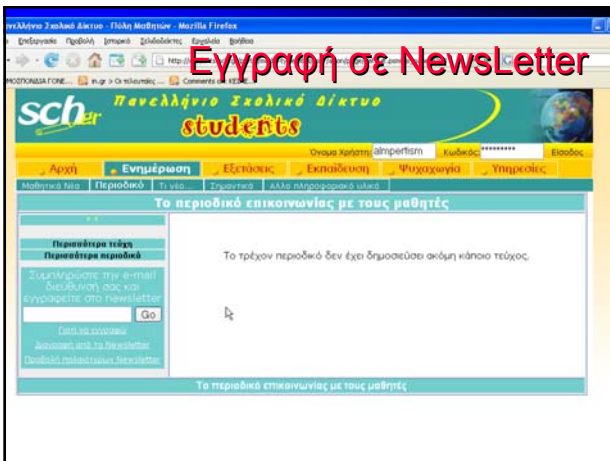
Εγγραφή σε NewsLetter

ελλήνιο Σχολικό Δίκτυο - Πόλη Μαθητών - Mozilla Firefox

Επεξεργασία Προβολή Ιστορικό Σελιδοδείκτες Εργαλεία Βοήθεια

sch

Πανελλήνιο Σχολικό Δίκτυο

students

Όνομα Χρήστη: almpertism Κωδικός: ********* Είσοδος

Αρχή | Ενημέρωση | Εξετάσεις | Εκπαίδευση | Ψυχαγωγία | Υπηρεσίες

Μαθητικά Νέα | Περιοδικό | Τι νέο... | Σημαντικά | Άλλο πληροφοριακό υλικό

Το περιοδικό επικοινωνίας με τους μαθητές

Περισσότερα τεύχη

Περισσότερα περιοδικά

Συμπληρώστε την e-mail διεύθυνσή σας και εγγραφείτε στο newsletter

Go

Γιατί να εγγραφώ

Διαγραφή από το Newsletter

Προβολή παλαιότερων Newsletter

Το τρέχον περιοδικό δεν έχει δημοσιεύσει ακόμη κάποιο τεύχος.

Το περιοδικό επικοινωνίας με τους μαθητές